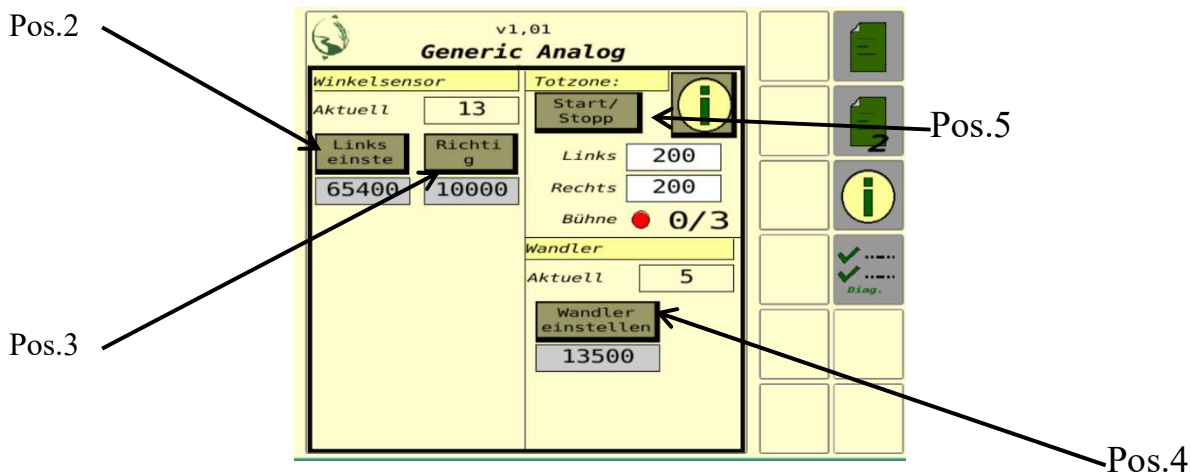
Pos.2

v1,01
Generic Analog

Winkelsensor
Aktuell 13
Links einste
Richti g
65400 10000

Totzone:
Start/ Stopp
Links 200
Rechts 200
Bühne 0/3

Wandler
Aktuell 5
Wandler einstellen
13500

2

Diag.

Pos.5

Pos.3

Pos.4